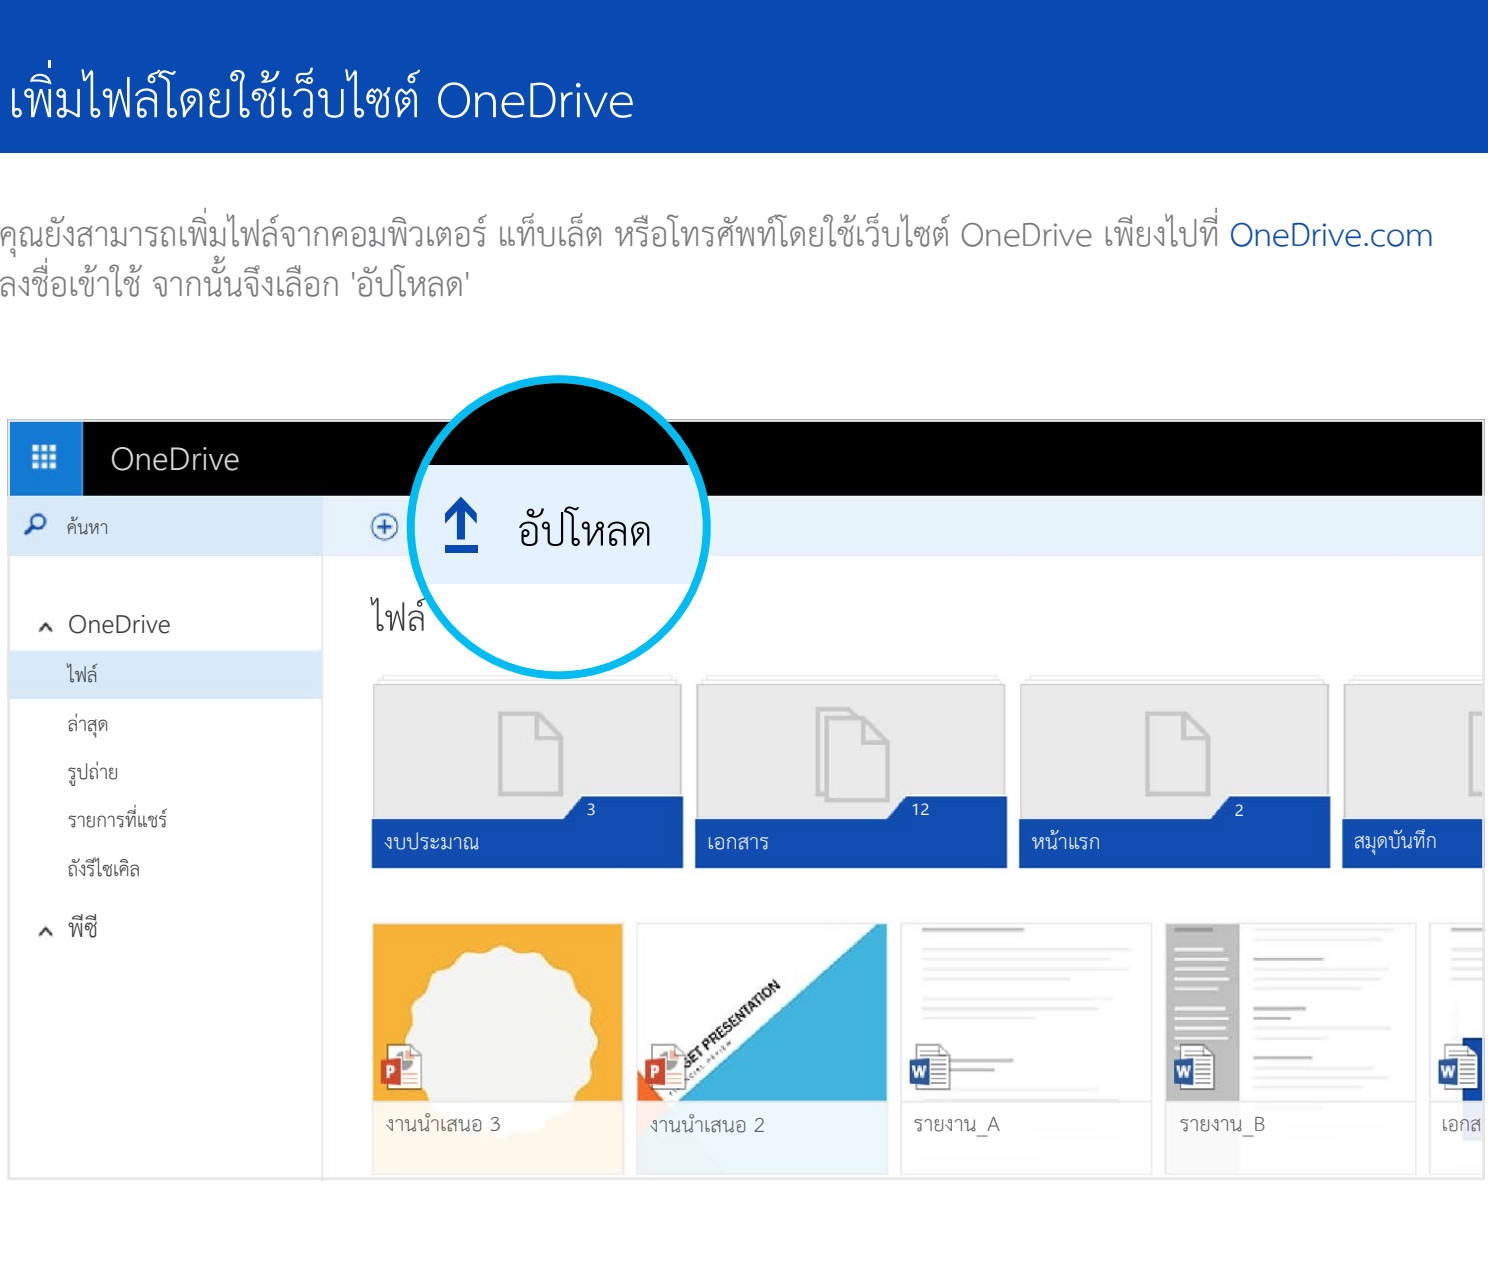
เพิ่มไฟล์โดยใช้เว็บไซต์ OneDrive

คุณยังสามารถเพิ่มไฟล์จากคอมพิวเตอร์ แท็บเล็ต หรือโทรศัพท์โดยใช้เว็บไซต์ OneDrive เพียงไปที่ OneDrive.com ลงชื่อเข้าใช้ จากนั้นจึงเลือก 'อัปโหลด'

OneDrive

ค้นหา

อัปโหลด

ไฟล์

OneDrive
ไฟล์
ล่าสุด
รูปถ่าย
รายการที่แชร์
ถังรีไซเคิล
พีซี

3
งบประมาณ
12
เอกสาร
2
หน้าแรก
สมุดบันทึก

SET PRESENTATION

งานนำเสนอ 3
งานนำเสนอ 2
รายงาน_A
รายงาน_B
เอกส